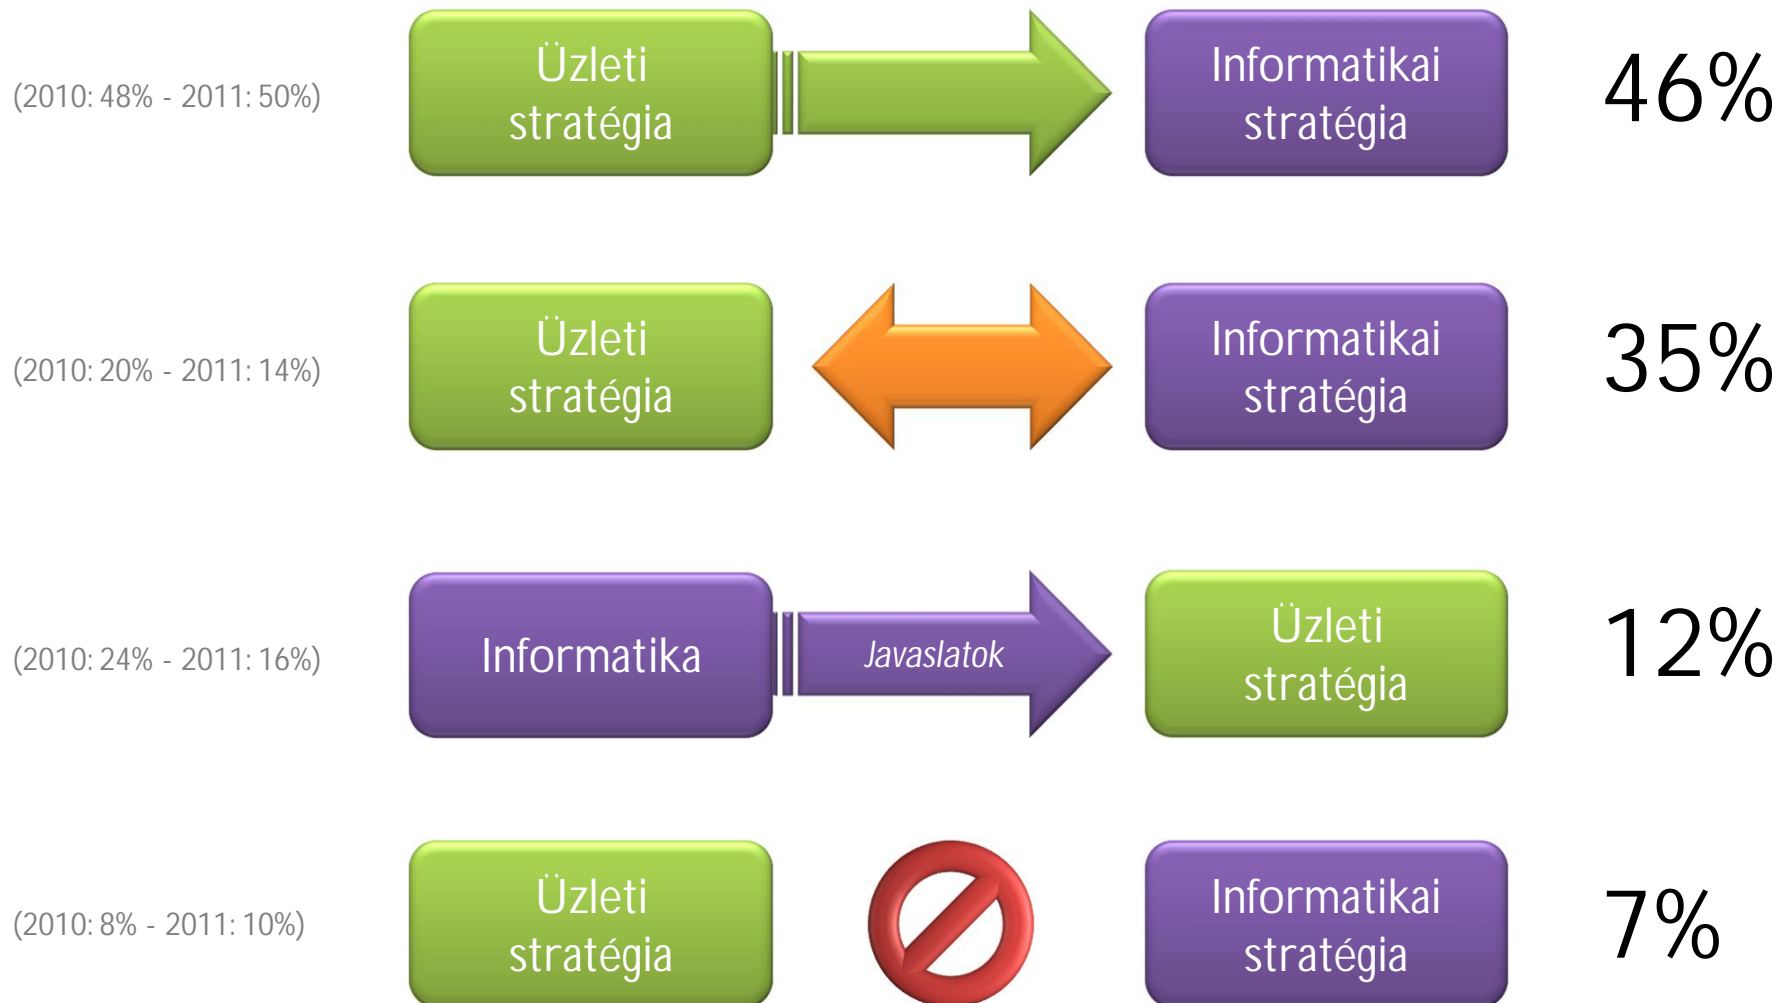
(2010: 48% - 2011: 50%)

Üzleti stratégia

Informatikai stratégia

46%

(2010: 20% - 2011: 14%)

Üzleti stratégia

Informatikai stratégia

35%

(2010: 24% - 2011: 16%)

Informatika

Javaslatok

Üzleti stratégia

12%

(2010: 8% - 2011: 10%)

Üzleti stratégia

Informatikai stratégia

7%